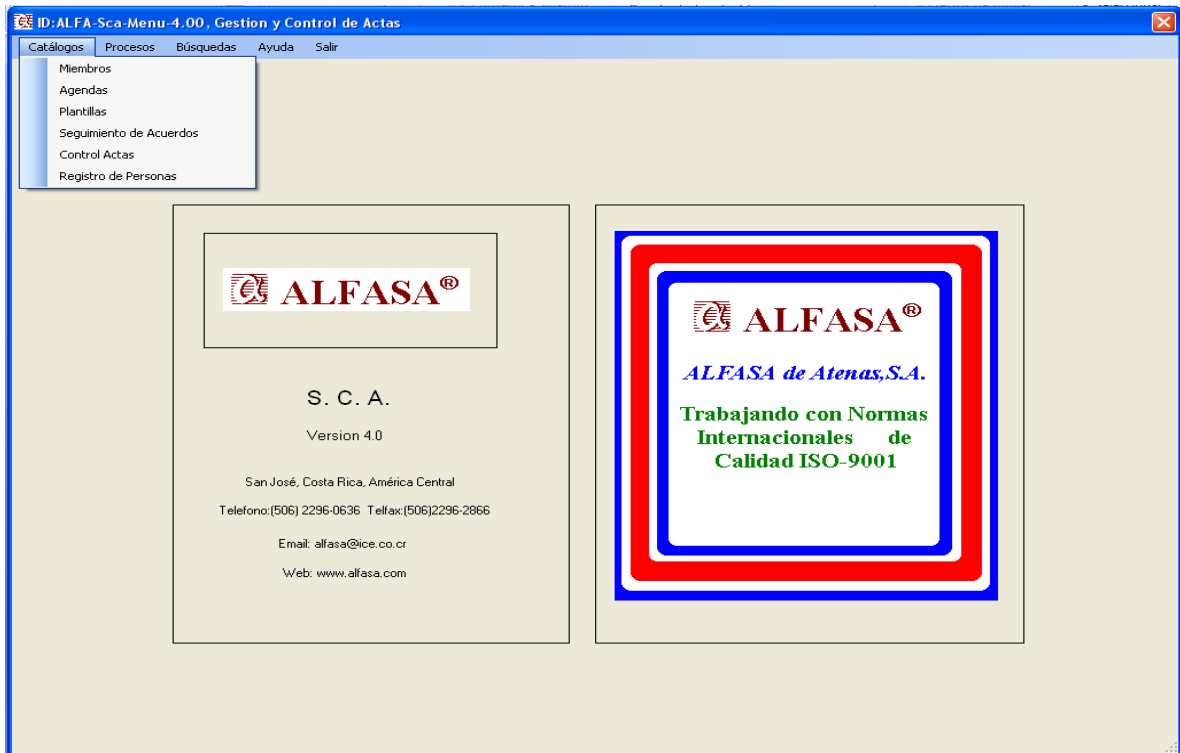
ID:ALFA-Sca-Menu-4.00 , Gestion y Control de Actas

Catálogos Procesos Búsquedas Ayuda Salir

Miembros
Agendas
Plantillas
Seguimiento de Acuerdos
Control Actas
Registro de Personas

ALFASA®

S. C. A.

Version 4.0

San José, Costa Rica, América Central

Telefono:(506) 2296-0636 Telfax:(506)2296-2866

Email: alfasa@ice.co.cr

Web: www.alfasa.com

ALFASA®

ALFASA de Atenas,S.A.

Trabajando con Normas Internacionales de Calidad ISO-9001